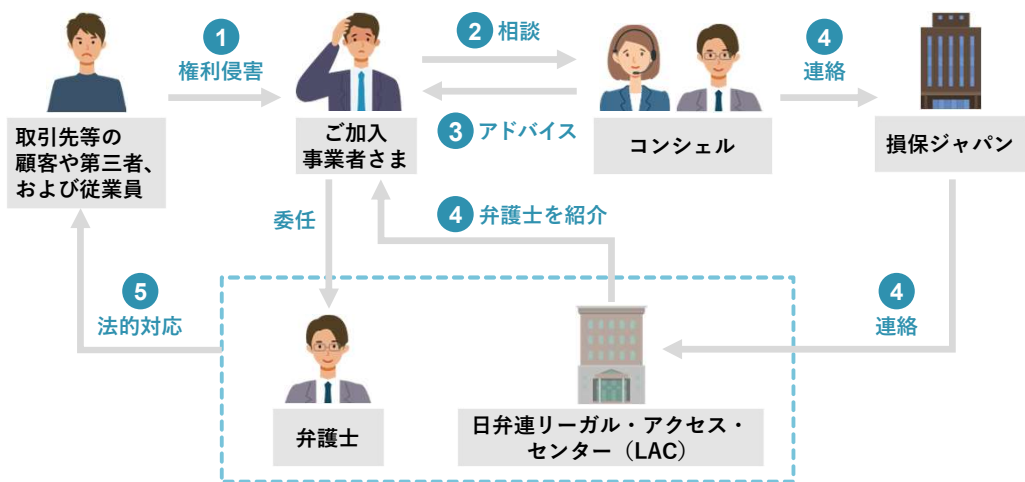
1 権利侵害

2 相談

3 アドバイス

4 連絡

取引先等の顧客や第三者、および従業員

ご加入事業者さま

コンシェル

損保ジャパン

委任

4 弁護士を紹介

5 法的対応

4 連絡

弁護士

日弁連リーガル・アクセス・センター（LAC）